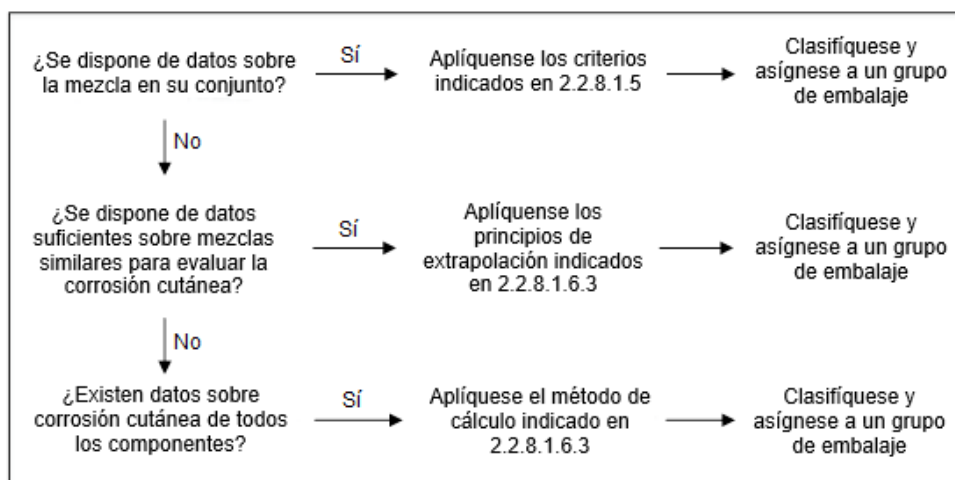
¿Se dispone de datos sobre la mezcla en su conjunto?

Sí

Aplíquense los criterios indicados en 2.2.8.1.5

Clasifíquese y asígnese a un grupo de embalaje

No

¿Se dispone de datos suficientes sobre mezclas similares para evaluar la corrosión cutánea?

Sí

Aplíquense los principios de extrapolación indicados en 2.2.8.1.6.3

Clasifíquese y asígnese a un grupo de embalaje

No

¿Existen datos sobre corrosión cutánea de todos los componentes?

Sí

Aplíquese el método de cálculo indicado en 2.2.8.1.6.3

Clasifíquese y asígnese a un grupo de embalaje